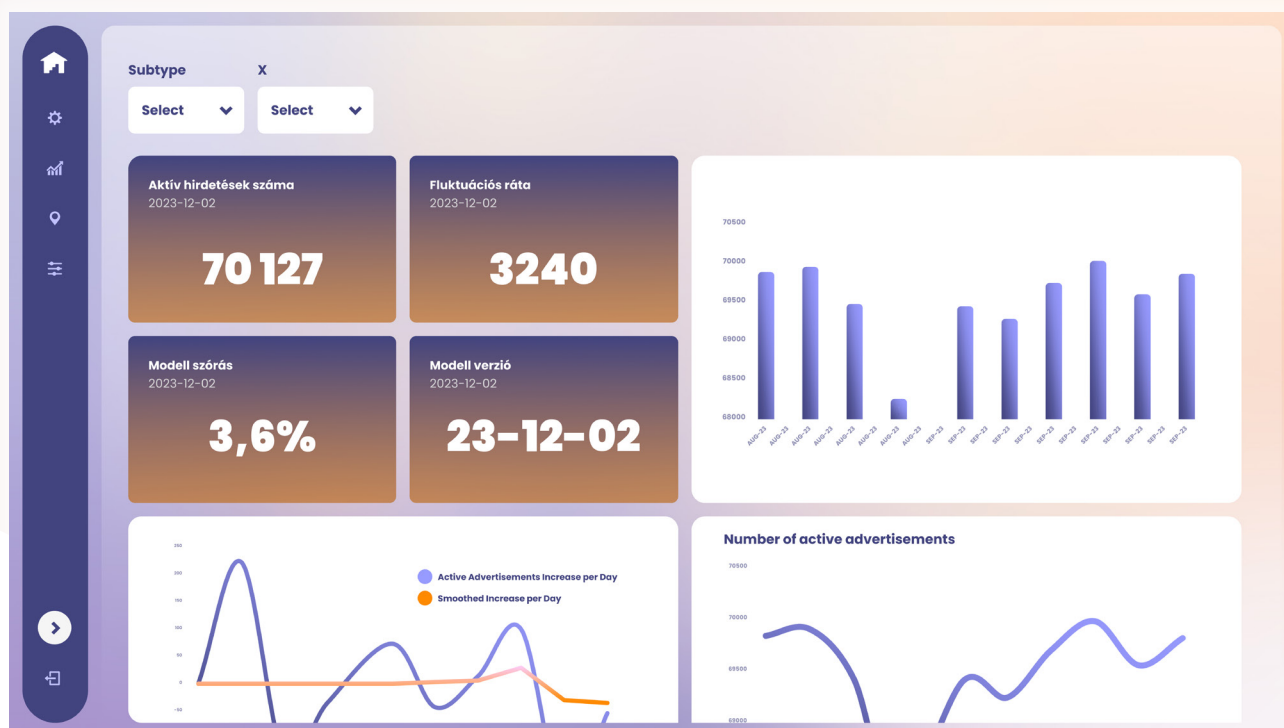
Subtype
Select

X
Select

Aktív hirdetések száma
2023-12-02
70 127

Fluktuációs ráta
2023-12-02
3240

Modell szórás
2023-12-02
3,6%

Modell verzió
2023-12-02
23-12-02

70500
70000
69500
69000
68500
68000
AUG-23 AUG-23 AUG-23 AUG-23 AUG-23 AUG-23 AUG-23 AUG-23 SEP-23 SEP-23 SEP-23 SEP-23 SEP-23 SEP-23 SEP-23 SEP-23 SEP-23 SEP-23 SEP-23

250
200
150
100
50
0
-50
Active Advertisements Increase per Day
Smoothed Increase per Day

Number of active advertisements
70500
70000
69500
69000